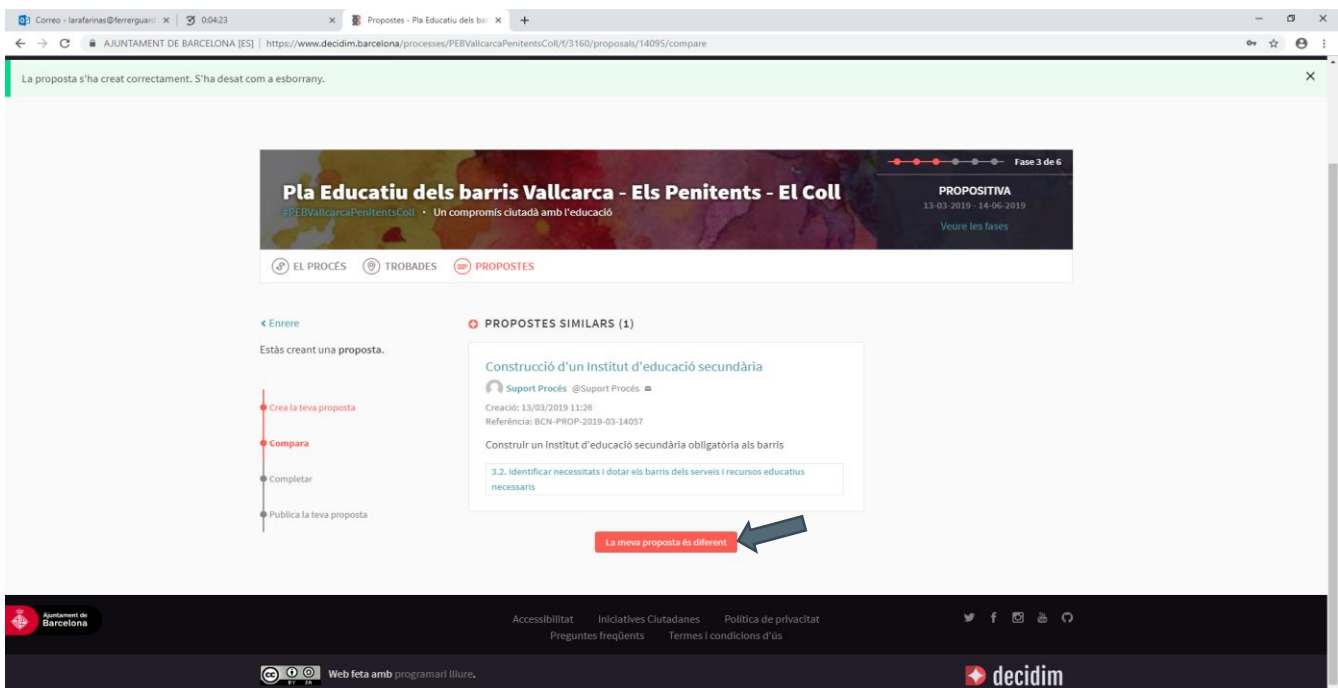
Correo - larafarinas@ferrerguard × | 0:04:23 × | Propostes - Pla Educatiu dels bar × +

AJUNTAMENT DE BARCELONA [ES] | https://www.decidim.barcelona/processes/PEBVallcarcaPenitentsColl/f/3160/proposals/14095/compare

La proposta s'ha creat correctament. S'ha desat com a esborrany.

Fase 3 de 6

PROPOSITIVA
13-03-2019 - 14-06-2019
Veure les fases

Pla Educatiu dels barris Vallcarca - Els Penitents - El Coll
#PEBVallcarcaPenitentsColl · Un compromís ciutadà amb l'educació

EL PROCÉS TROBADES PROPOSTES

‹ Enrere

Estàs creant una proposta.

Crea la teva proposta

Compara

Completar

Publica la teva proposta

PROPOSTES SIMILARS (1)

Construcció d'un Institut d'educació secundària

Suport Procés @Suport Procés

Creació: 13/03/2019 11:26
Referència: BCN-PROP-2019-03-14057

Construir un institut d'educació secundària obligatòria als barris

3.2. Identificar necessitats i dotar els barris dels serveis i recursos educatius necessaris

La meva proposta és diferent

Ajuntament de Barcelona

Accessibilitat Iniciatives Ciutadanes Política de privacitat
Preguntes freqüents Termes i condicions d'ús

Web feta amb programari lliure.

decidim